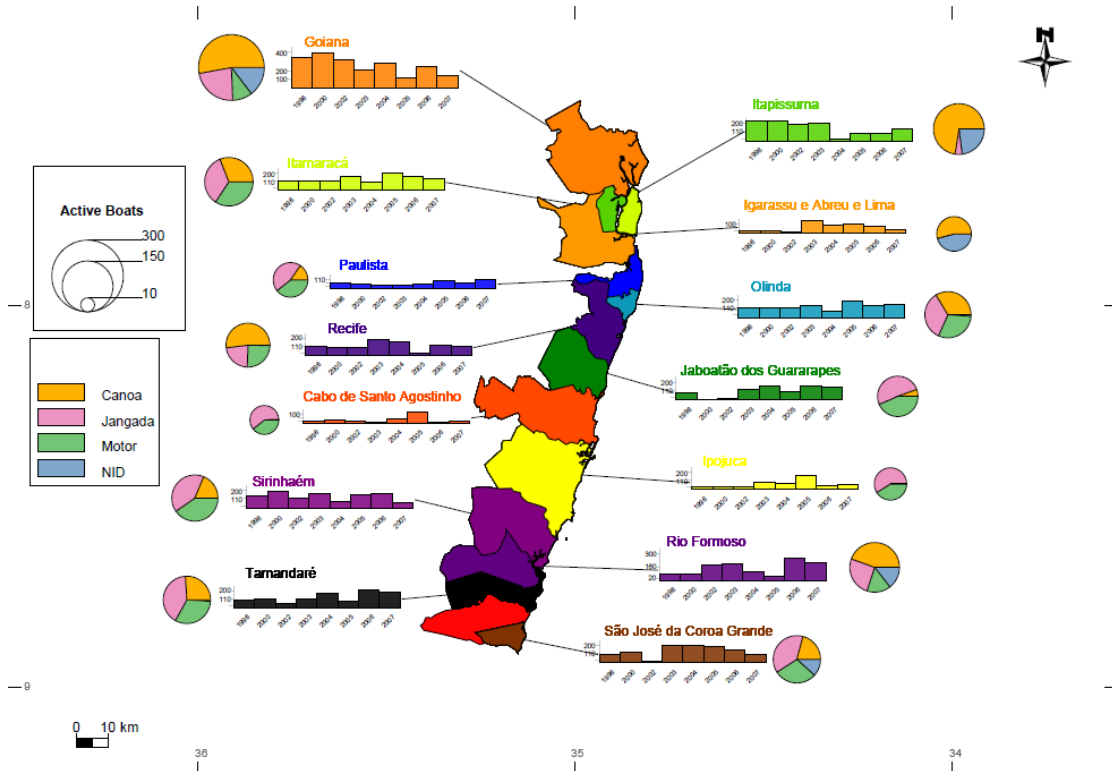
Goiana
400
200
100
1998 2000 2002 2003 2004 2005 2006 2007

Itapissuma
200
110
1998 2000 2002 2003 2004 2005 2006 2007

Itamaracá
200
110
1998 2000 2002 2003 2004 2005 2006 2007

Igarassu e Abreu e Lima
100
1998 2000 2002 2003 2004 2005 2006 2007

Active Boats
300
150
10

Paulista
110
1998 2000 2002 2003 2004 2005 2006 2007

Olinda
200
110
1998 2000 2002 2003 2004 2005 2006 2007

Recife
200
110
1998 2000 2002 2003 2004 2005 2006 2007

Canoa
Jangada
Motor
NID

Jaboatão dos Guararapes
200
110
1998 2000 2002 2003 2004 2005 2006 2007

Cabo de Santo Agostinho
100
1998 2000 2002 2003 2004 2005 2006 2007

Ipojuca
200
110
1998 2000 2002 2003 2004 2005 2006 2007

Sirinhaém
200
110
1998 2000 2002 2003 2004 2005 2006 2007

Rio Formoso
300
160
20
1998 2000 2002 2003 2004 2005 2006 2007

Tamandaré
200
110
1998 2000 2002 2003 2004 2005 2006 2007

São José da Coroa Grande
200
110
1998 2000 2002 2003 2004 2005 2006 2007

8
9
0 10 km
36
35
34